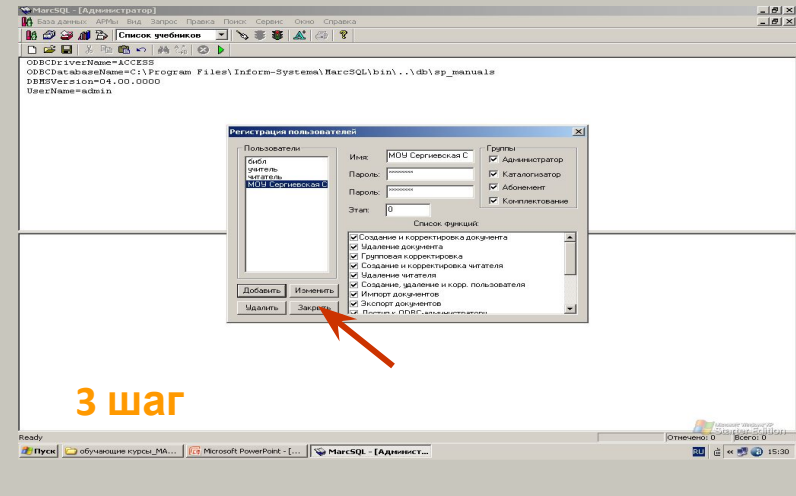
MarcSQL - [Администратор]

База данных АРМы Вид Запрос Правка Поиск Сервис Окно Справка

Список учебников

ODBCDriverName=ACCESS
ODBCDatabaseName=C:\Program Files\Inform-Systema\MarcSQL\bin\..\db\sp_manuals
DBMSVersion=04.00.0000
UserName=admin

Регистрация пользователей

Пользователи
библ
учитель
читатель
МОУ Сергиевская С

Имя: МОУ Сергиевская С
Пароль: ********
Пароль: ********
Этап: 0

Группы
Администратор
Каталогизатор
Абонемент
Комплектование

Список функций:
Создание и корректировка документа
Удаление документа
Групповая корректировка
Создание и корректировка читателя
Удаление читателя
Создание, удаление и корр. пользователя
Импорт документов
Экспорт документов
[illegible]

Добавить Изменить
Удалить Закрыть

3 шаг

Ready
Отмечено: 0 Всего: 0

Пуск обучающие курсы_МА... Microsoft PowerPoint - [... MarcSQL - [Админист...
RU 15:30